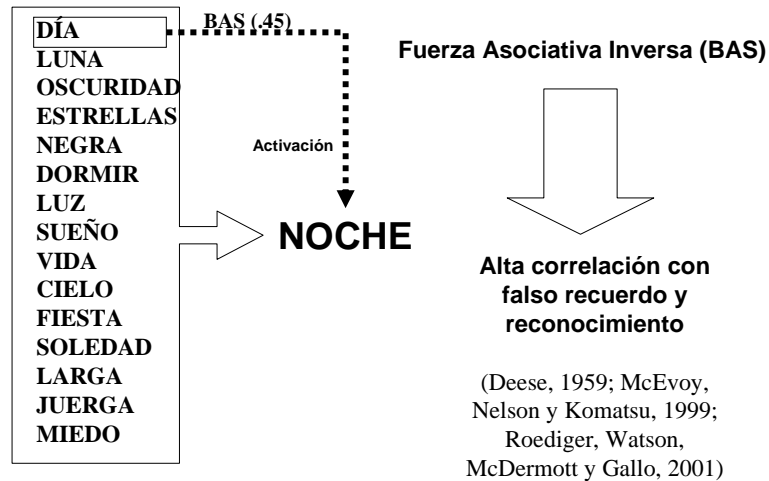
DÍA
LUNA
OSCURIDAD
ESTRELLAS
NEGRA
DORMIR
LUZ
SUEÑO
VIDA
CIELO
FIESTA
SOLEDAD
LARGA
JUERGA
MIEDO

BAS (.45)

Activación

NOCHE

Fuerza Asociativa Inversa (BAS)

Alta correlación con falso recuerdo y reconocimiento

(Deese, 1959; McEvoy, Nelson y Komatsu, 1999; Roediger, Watson, McDermott y Gallo, 2001)